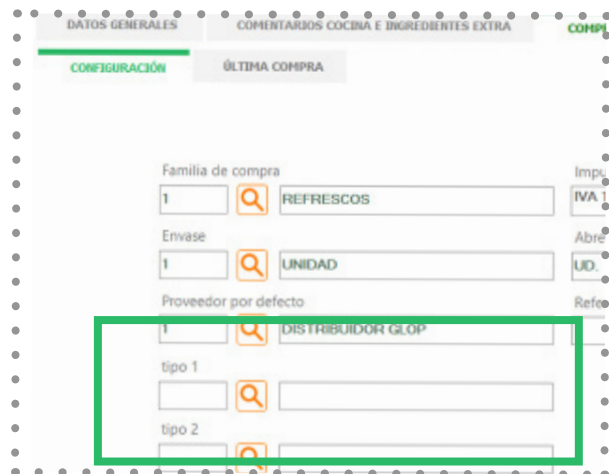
DATOS GENERALES
COMENTARIOS COCINA E INGREDIENTES EXTRA
COMPR

CONFIGURACIÓN
ÚLTIMA COMPRA

Familia de compra
1
REFRESCOS
Impu
IVA

Envase
1
UNIDAD
Abre
UD.

Proveedor por defecto
1
DISTRIBUIDOR GLOP
Refe

tipo 1

tipo 2